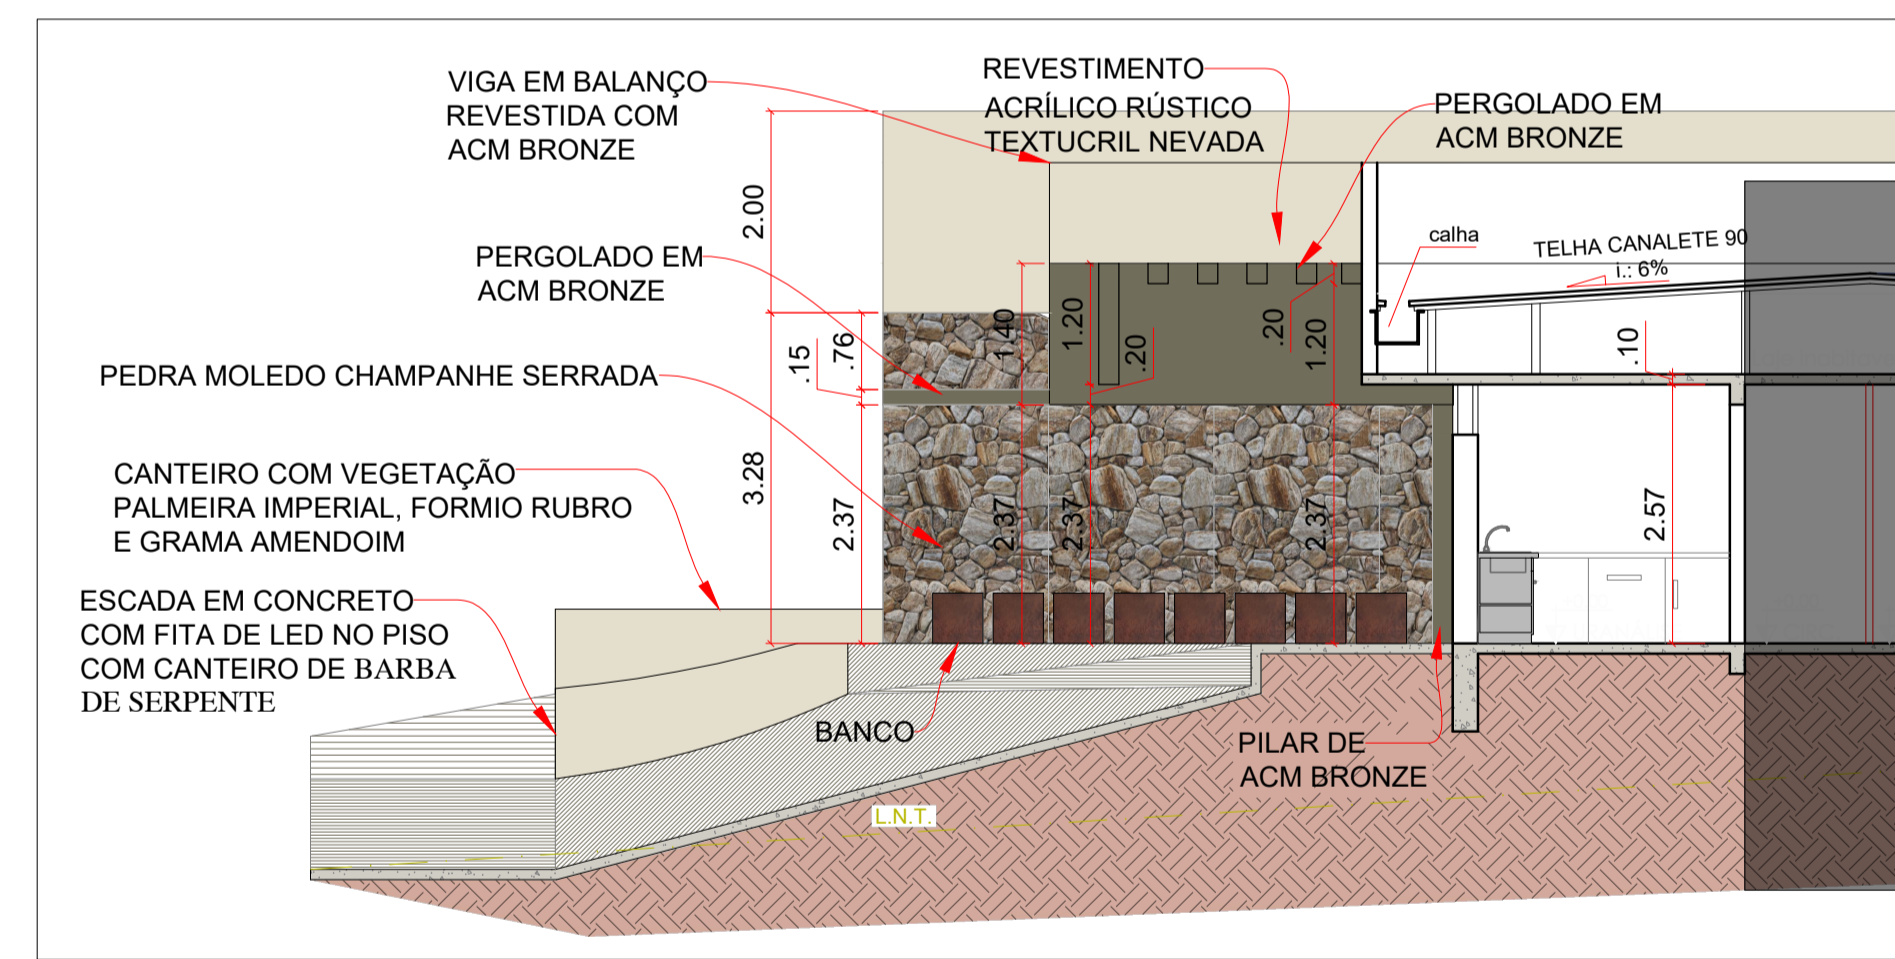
VIGA EM BALANÇO
REVESTIDA COM
ACM BRONZE

REVESTIMENTO
ACRÍLICO RÚSTICO
TEXTUCRIL NEVADA

PERGOLADO EM
ACM BRONZE

PERGOLADO EM
ACM BRONZE

PEDRA MOLEDO CHAMPANHE SERRADA

CANTEIRO COM VEGETAÇÃO
PALMEIRA IMPERIAL, FORMIO RUBRO
E GRAMA AMENDOIM

ESCADA EM CONCRETO
COM FITA DE LED NO PISO
COM CANTEIRO DE BARBA
DE SERPENTE

calha
TELHA CANALETE 90
i.: 6%

2.00
.15
.76
1.40
1.20
.20
.20
1.20
.10
3.28
2.37
2.37
2.37
2.37
2.57

BANCO

PILAR DE
ACM BRONZE

L.N.T.